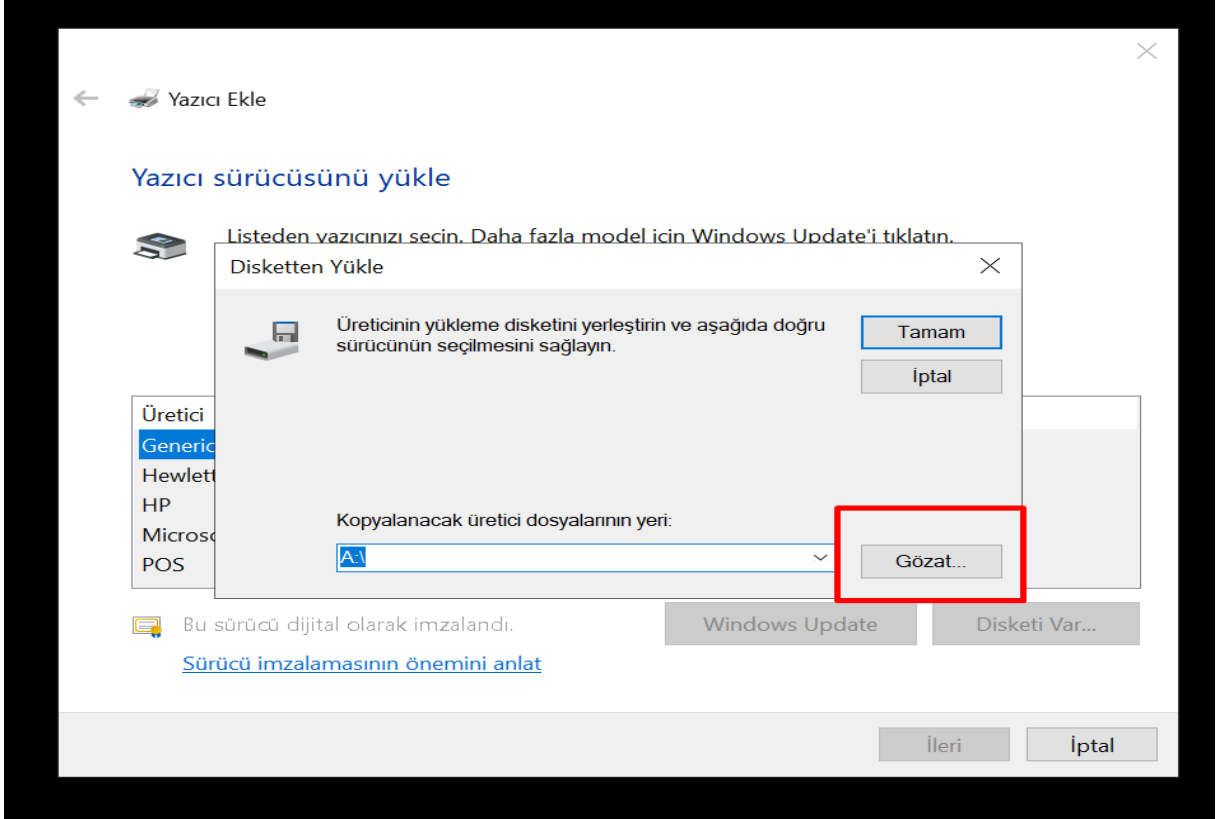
Yazıcı Ekle

Yazıcı sürücüsünü yükle

Listeden yazıcınızı seçin. Daha fazla model için Windows Update'i tıklatın.

Disketten Yükle

Üreticinin yükleme disketini yerleştirin ve aşağıda doğru sürücünün seçilmesini sağlayın.

Tamam

İptal

Üretici
Generic
Hewlett
HP
Microso
POS

Kopyalanacak üretici dosyalarının yeri:

A:\

Gözat...

Bu sürücü dijital olarak imzalandı.

Sürücü imzalamasının önemini anlat

Windows Update

Disketi Var...

İleri

İptal